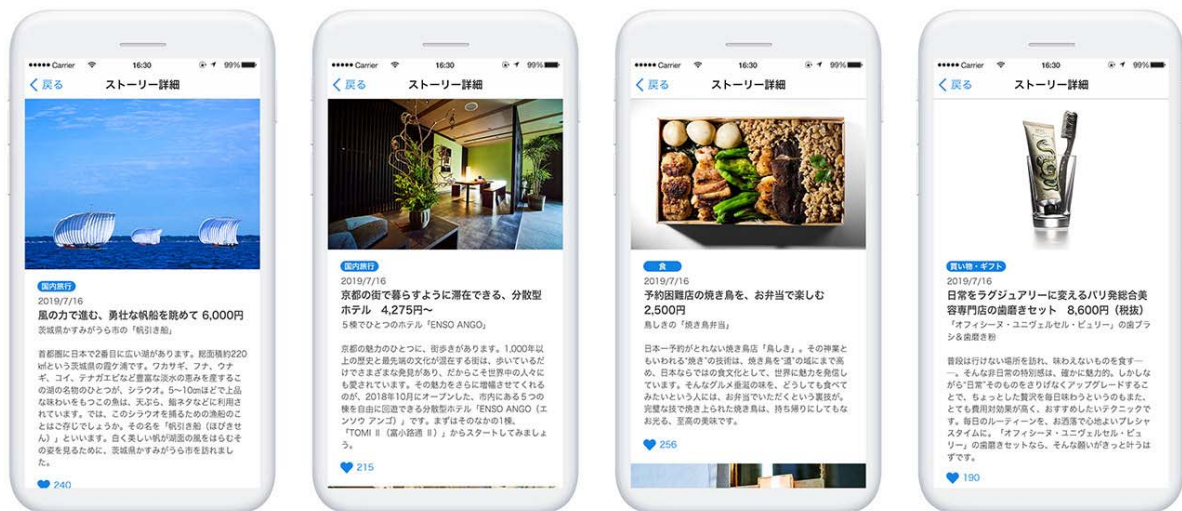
••••• Carrier 16:30 99%
く戻る ストーリー詳細

国内旅行
2019/7/16
風の力で進む、勇壮な帆船を眺めて 6,000円
茨城県かすみがうら市の「帆引き船」

首都圏に日本で2番目に広い湖があります。総面積約220㎢という茨城県の霞ケ浦です。ワカサギ、フナ、ウナギ、コイ、テナガエビなど豊富な淡水の恵みを育てるこの湖の名物のひとつが、シラウオ。5～10㎝ほどで上品な味わいをもつこの魚は、天ぷら、釜ゆでなどに利用されています。では、このシラウオを捕るための漁船のことはご存じでしょうか。その名を「帆引き船（ほびきせん）」といいます。白く美しい帆が湖面の風をはらむその姿を見るために、茨城県かすみがうら市を訪れました。

240

••••• Carrier 16:30 99%
く戻る ストーリー詳細

国内旅行
2019/7/16
京都の街で暮らすように滞在できる、分散型ホテル 4,275円～
5棟でひとつのホテル「ENSO ANGO」

京都の魅力のひとつに、街歩きがあります。1,000年以上の歴史と最先端の文化が混在する街は、歩いているだけでさまざまな発見があり、だからこそ世界中の人々にも愛されています。その魅力をさらに増幅させてくれるのが、2018年10月にオープンした、市内にある5つの棟を自由に回遊できる分散型ホテル「ENSO ANGO（エンソウ アンゴ）」です。まずはそのなかの1棟、「TOMI Ⅱ（富小路通 Ⅱ）」からスタートしてみましょう。

215

••••• Carrier 16:30 99%
く戻る ストーリー詳細

食
2019/7/16
予約困難店の焼き鳥を、お弁当で楽しむ 2,500円
鳥しきの「焼き鳥弁当」

日本一予約がとれない焼き鳥店「鳥しき」。その神業ともいわれる"焼き"の技術は、焼き鳥を"道"の域にまで高め、日本ならではの食文化として、世界に魅力を発信しています。そんなグルメ垂涎の味を、どうしても食べてみたいという人には、お弁当でいただくという裏技が。完璧な技で焼き上げられた焼き鳥は、持ち帰りにしてもなお光る、至高の美味です。

256

••••• Carrier 16:30 99%
く戻る ストーリー詳細

買い物・ギフト
2019/7/16
日常をラグジュアリーに変えるパリ発総合美容専門店の歯磨きセット 8,600円（税抜）
『オフィシーヌ・ユニヴェルセル・ビュリー』の歯ブラシ＆歯磨き粉

普段は行けない場所を訪れ、味わえないものを食す―。そんな非日常の特別感は、確かに魅力的。しかしながら"日常"そのものをさりげなくアップグレードすることで、ちょっとした贅沢を毎日味わうというのもまた、とても費用対効果が高く、おすすめしたいテクニックです。毎日のルーティーンを、お洒落で心地よいプレシャスタイムに。「オフィシーヌ・ユニヴェルセル・ビュリー」の歯磨きセットなら、そんな願いがきっと叶うはずです。

190